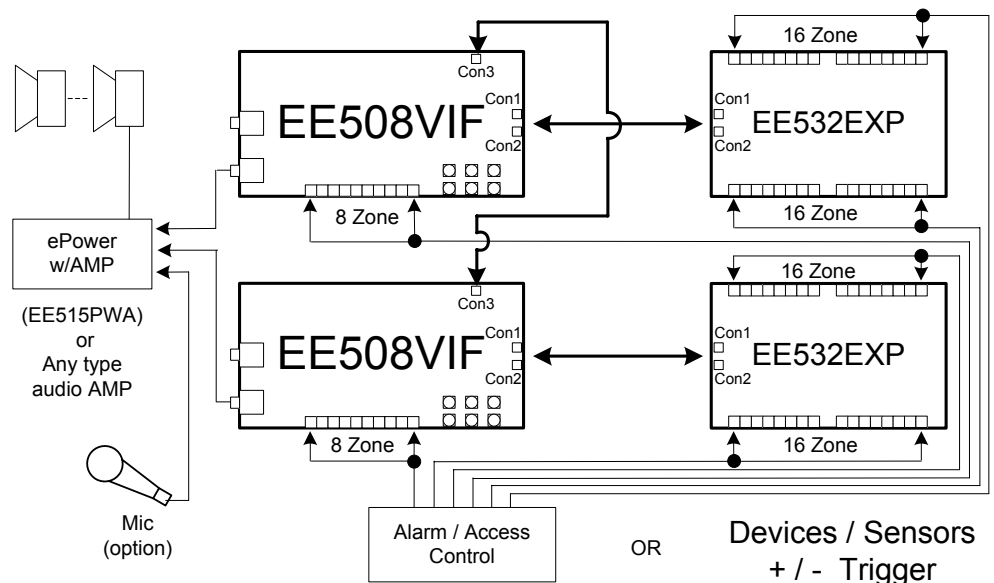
Con3
Con1
EE508VIF
Con2
8 Zone

16 Zone
Con1
EE532EXP
Con2
16 Zone

ePower
w/AMP

(EE515PWA)
or
Any type
audio AMP

Con3
Con1
EE508VIF
Con2
8 Zone

16 Zone
Con1
EE532EXP
Con2
16 Zone

Mic
(option)

Alarm / Access
Control

OR

Devices / Sensors
+ / - Trigger